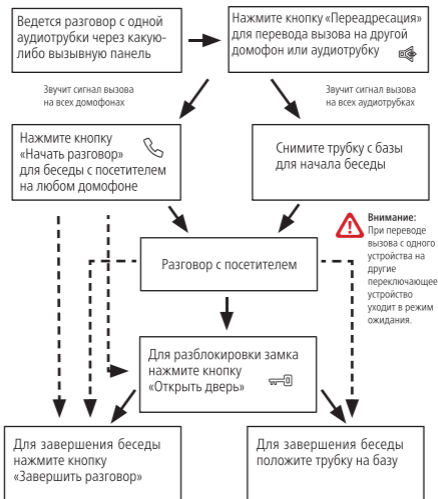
Ведется разговор с одной аудиотрубки через какую-либо вызывную панель

Нажмите кнопку «Переадресация» для перевода вызова на другой домофон или аудиотрубку

Звучит сигнал вызова на всех домофонах

Звучит сигнал вызова на всех аудиотрубках

Нажмите кнопку «Начать разговор» для беседы с посетителем на любом домофоне

Снимите трубку с базы для начала беседы

Внимание: При переводе вызова с одного устройства на другие переключающее устройство уходит в режим ожидания.

Разговор с посетителем

Для разблокировки замка нажмите кнопку «Открыть дверь»

Для завершения беседы нажмите кнопку «Завершить разговор»

Для завершения беседы положите трубку на базу